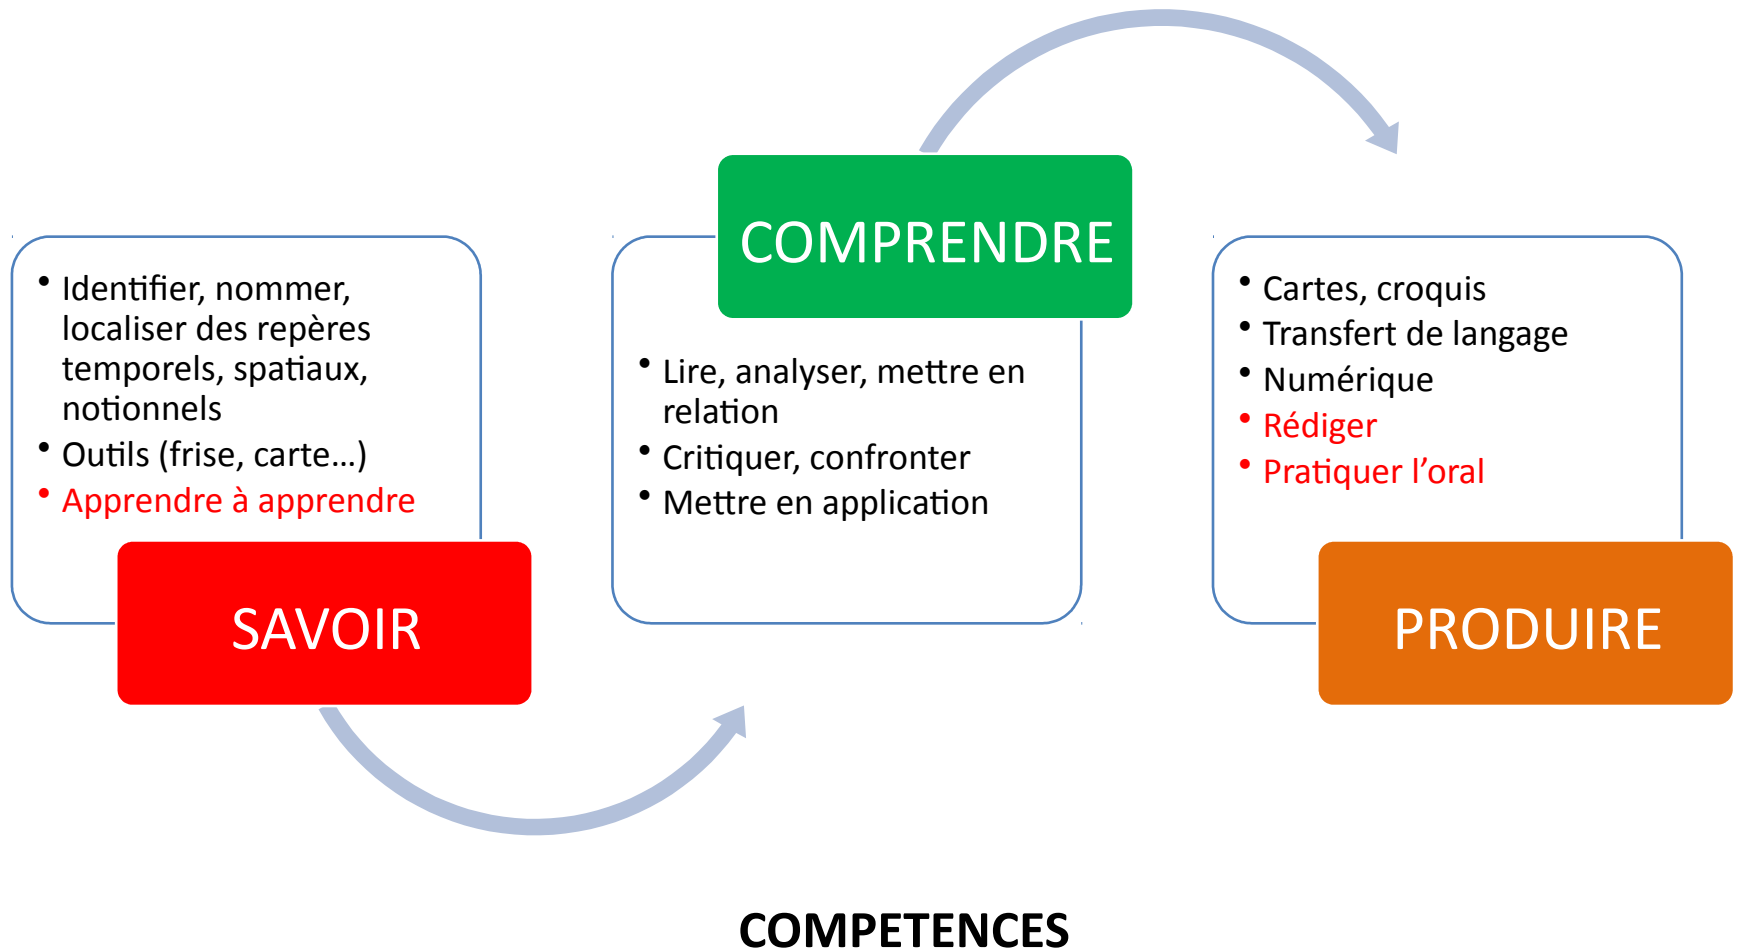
• Identifier, nommer, localiser des repères temporels, spatiaux, notionnels
• Outils (frise, carte…)
• Apprendre à apprendre

SAVOIR

COMPRENDRE

• Lire, analyser, mettre en relation
• Critiquer, confronter
• Mettre en application

• Cartes, croquis
• Transfert de langage
• Numérique
• Rédiger
• Pratiquer l'oral

PRODUIRE

COMPETENCES